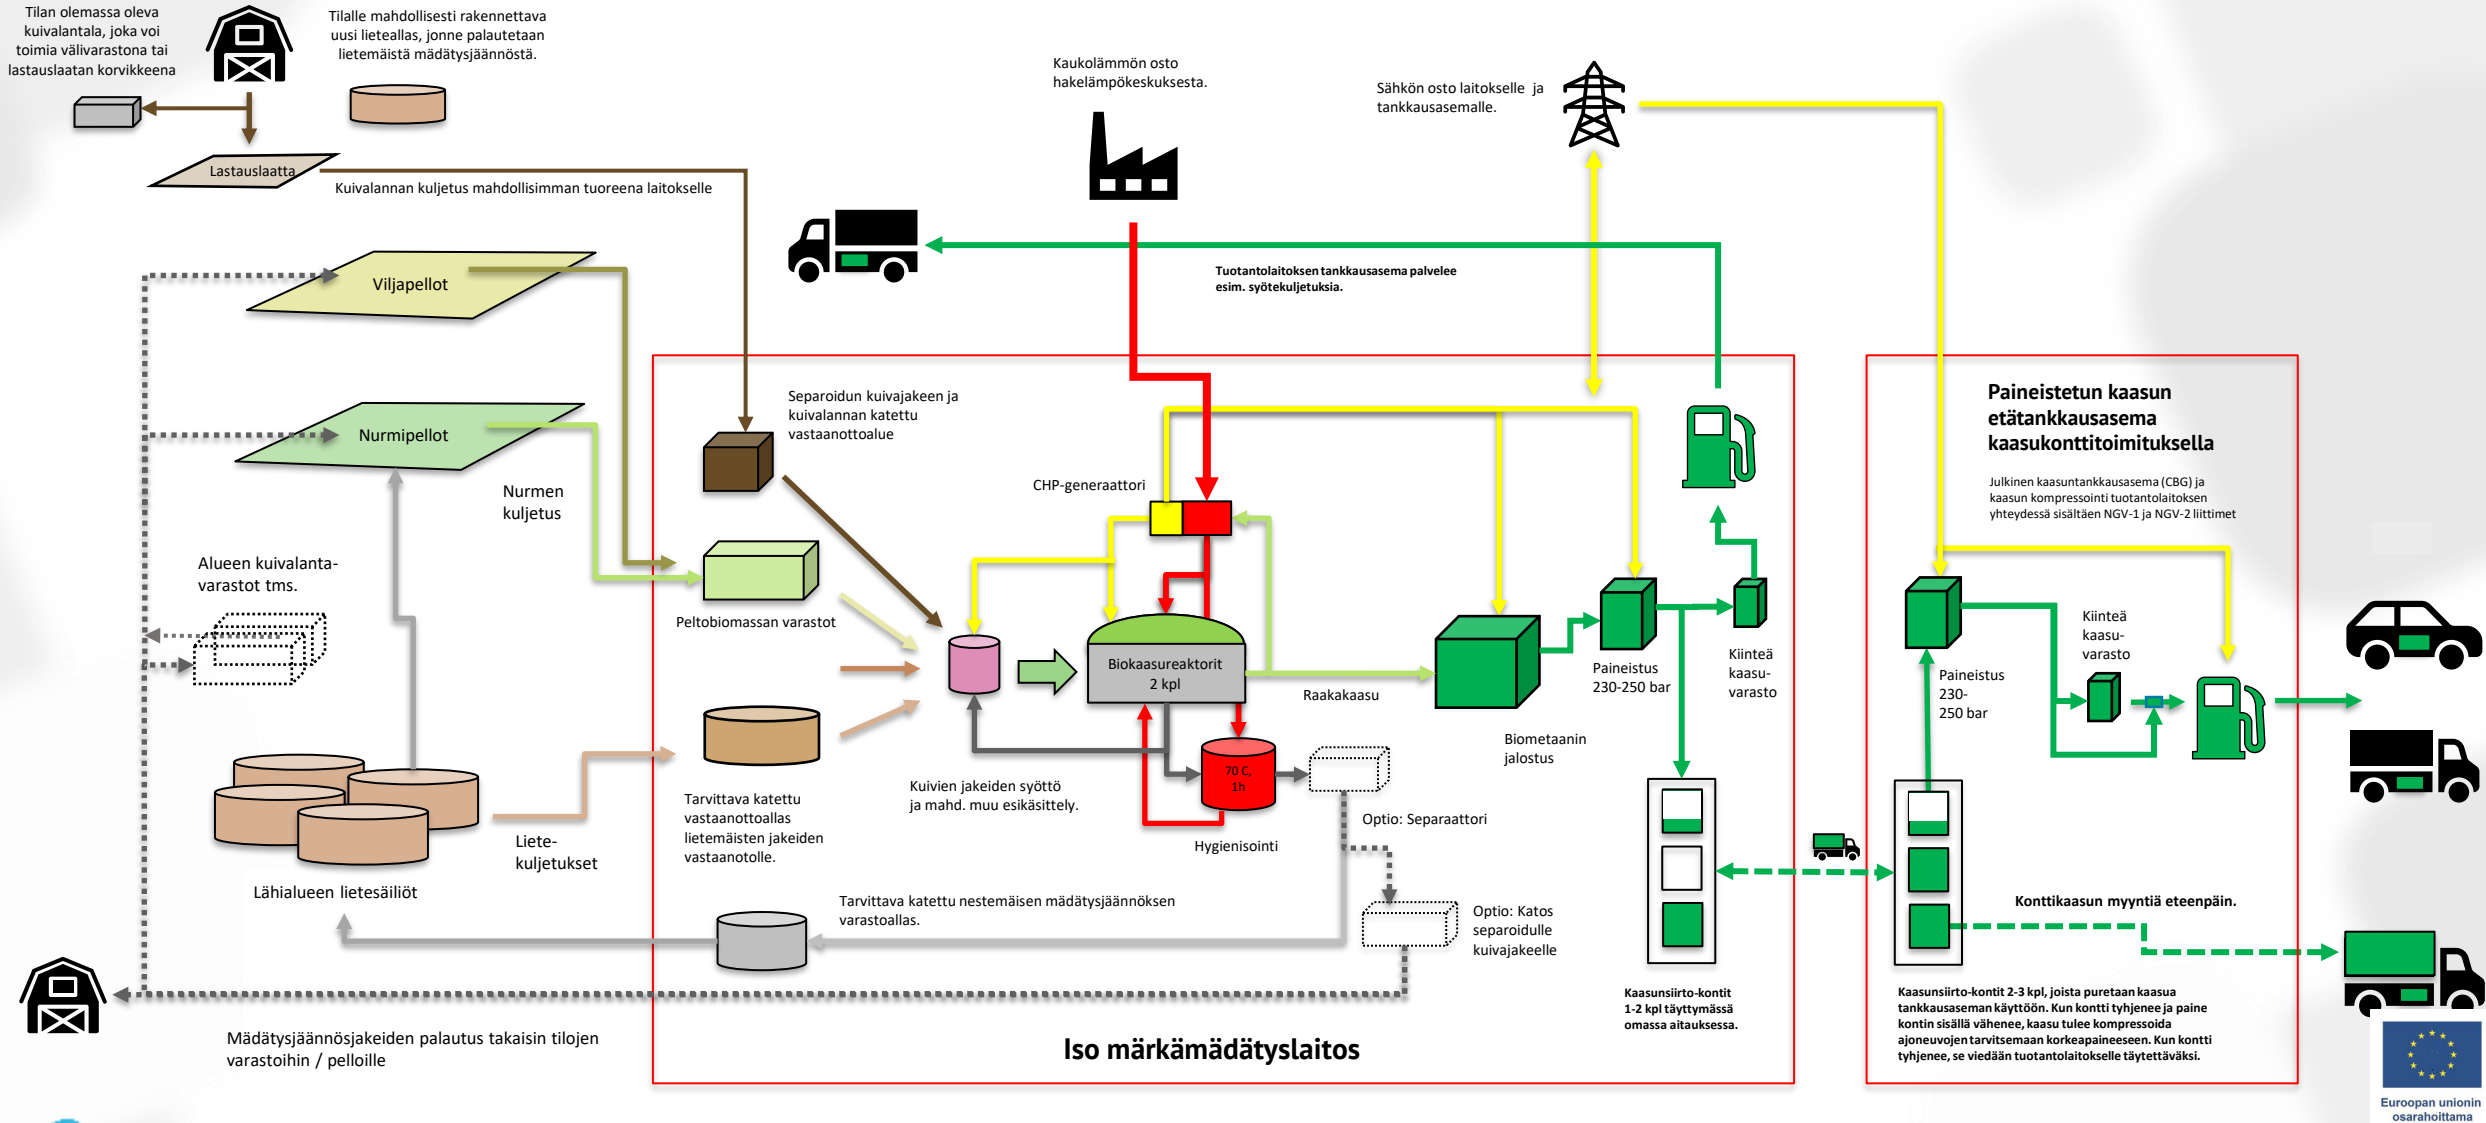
Tilan olemassa oleva kuivalantala, joka voi toimia välivarastona tai lastauslaatan korvikkeena

Tilalle mahdollisesti rakennettava uusi lieteallas, jonne palautetaan lietemäistä mädätysjäännöstä.

Lastauslaatta

Kuivalannan kuljetus mahdollisimman tuoreena laitokselle

Kaukolämmön osto hakelämpökeskuksesta.

Sähkön osto laitokselle ja tankkausasemalle.

Tuotantolaitoksen tankkausasema palvelee esim. syötekuljetuksia.

Viljapellot

Nurmipellot

Nurmen kuljetus

Alueen kuivalanta-varastot tms.

Separoidun kuivajakeen ja kuivalannan katettu vastaanottoalue

CHP-generaattori

Peltobiomassan varastot

Biokaasureaktorit 2 kpl

Raakakaasu

Paineistus 230-250 bar

Kiinteä kaasu-varasto

Biometaanin jalostus

70 C, 1h

Hygienisointi

Optio: Separaattori

Tarvittava katettu vastaanottoallas lietemäisten jakeiden vastaanotolle.

Kuivien jakeiden syöttö ja mahd. muu esikäsittely.

Liete-kuljetukset

Lähialueen lietesäiliöt

Tarvittava katettu nestemäisen mädätysjäännöksen varastoallas.

Optio: Katos separoidulle kuivajakeelle

Kaasunsiirto-kontit 1-2 kpl täyttymässä omassa aitauksessa.

Mädätysjäännösjakeiden palautus takaisin tilojen varastoihin / pelloille

Iso märkämädätyslaitos

Paineistetun kaasun etätankkausasema kaasukonttitoimituksella

Julkinen kaasuntankkausasema (CBG) ja kaasun kompressointi tuotantolaitoksen yhteydessä sisältäen NGV-1 ja NGV-2 liittimet

Kiinteä kaasu-varasto

Paineistus 230-250 bar

Konttikaasun myyntiä eteenpäin.

Kaasunsiirto-kontit 2-3 kpl, joista puretaan kaasua tankkausaseman käyttöön. Kun kontti tyhjenee ja paine kontin sisällä vähenee, kaasu tulee kompressoida ajoneuvojen tarvitsemaan korkeapaineeseen. Kun kontti tyhjenee, se viedään tuotantolaitokselle täytettäväksi.

Euroopan unionin osarahoittama